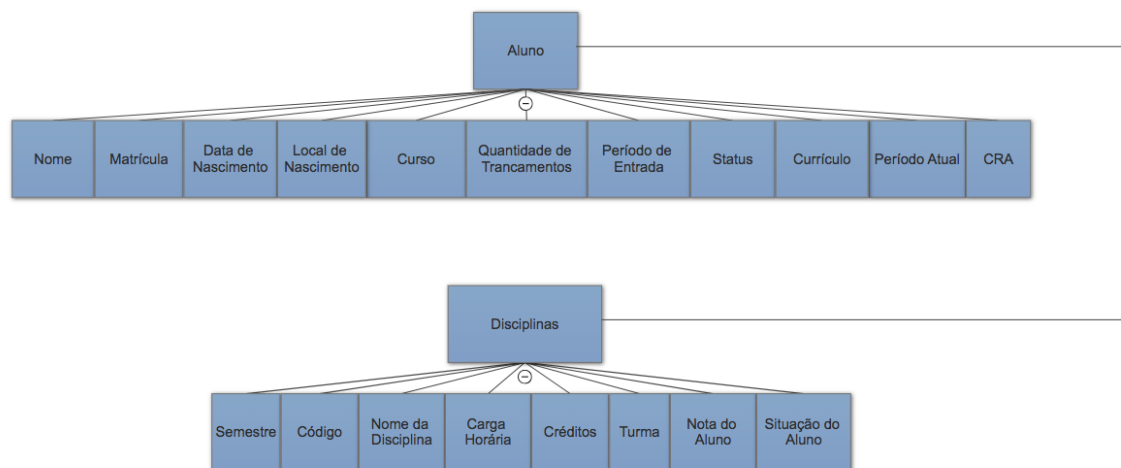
Aluno

Nome

Matrícula

Data de Nascimento

Local de Nascimento

Curso

Quantidade de Trancamentos

Período de Entrada

Status

Currículo

Período Atual

CRA

Disciplinas

Semestre

Código

Nome da Disciplina

Carga Horária

Créditos

Turma

Nota do Aluno

Situação do Aluno